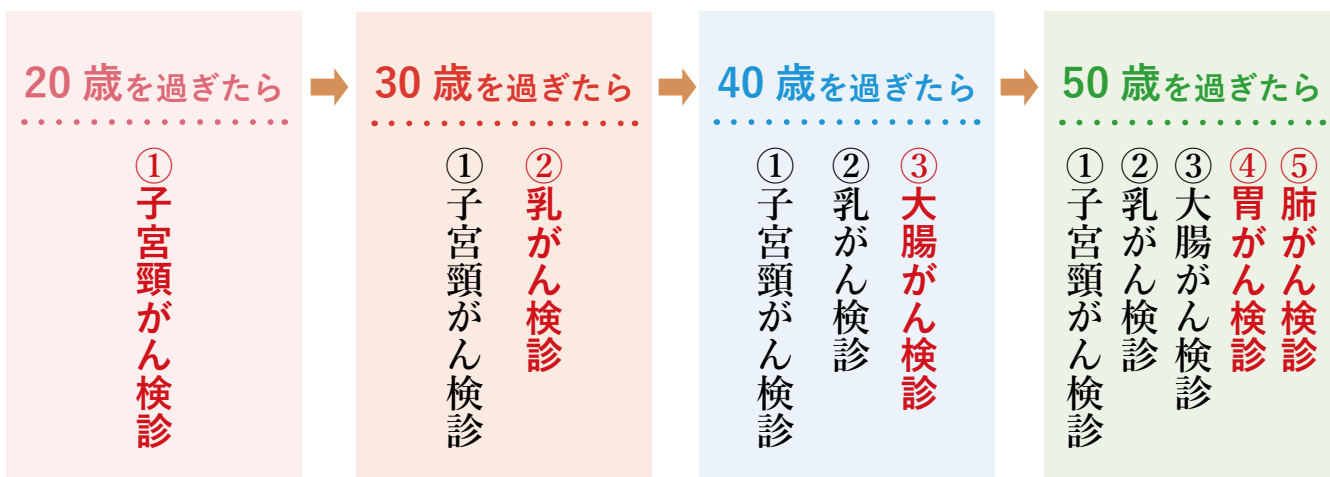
20 歳を過ぎたら

①子宮頸がん検診

30 歳を過ぎたら

①子宮頸がん検診
②乳がん検診

40 歳を過ぎたら

①子宮頸がん検診
②乳がん検診
③大腸がん検診

50 歳を過ぎたら

①子宮頸がん検診
②乳がん検診
③大腸がん検診
④胃がん検診
⑤肺がん検診